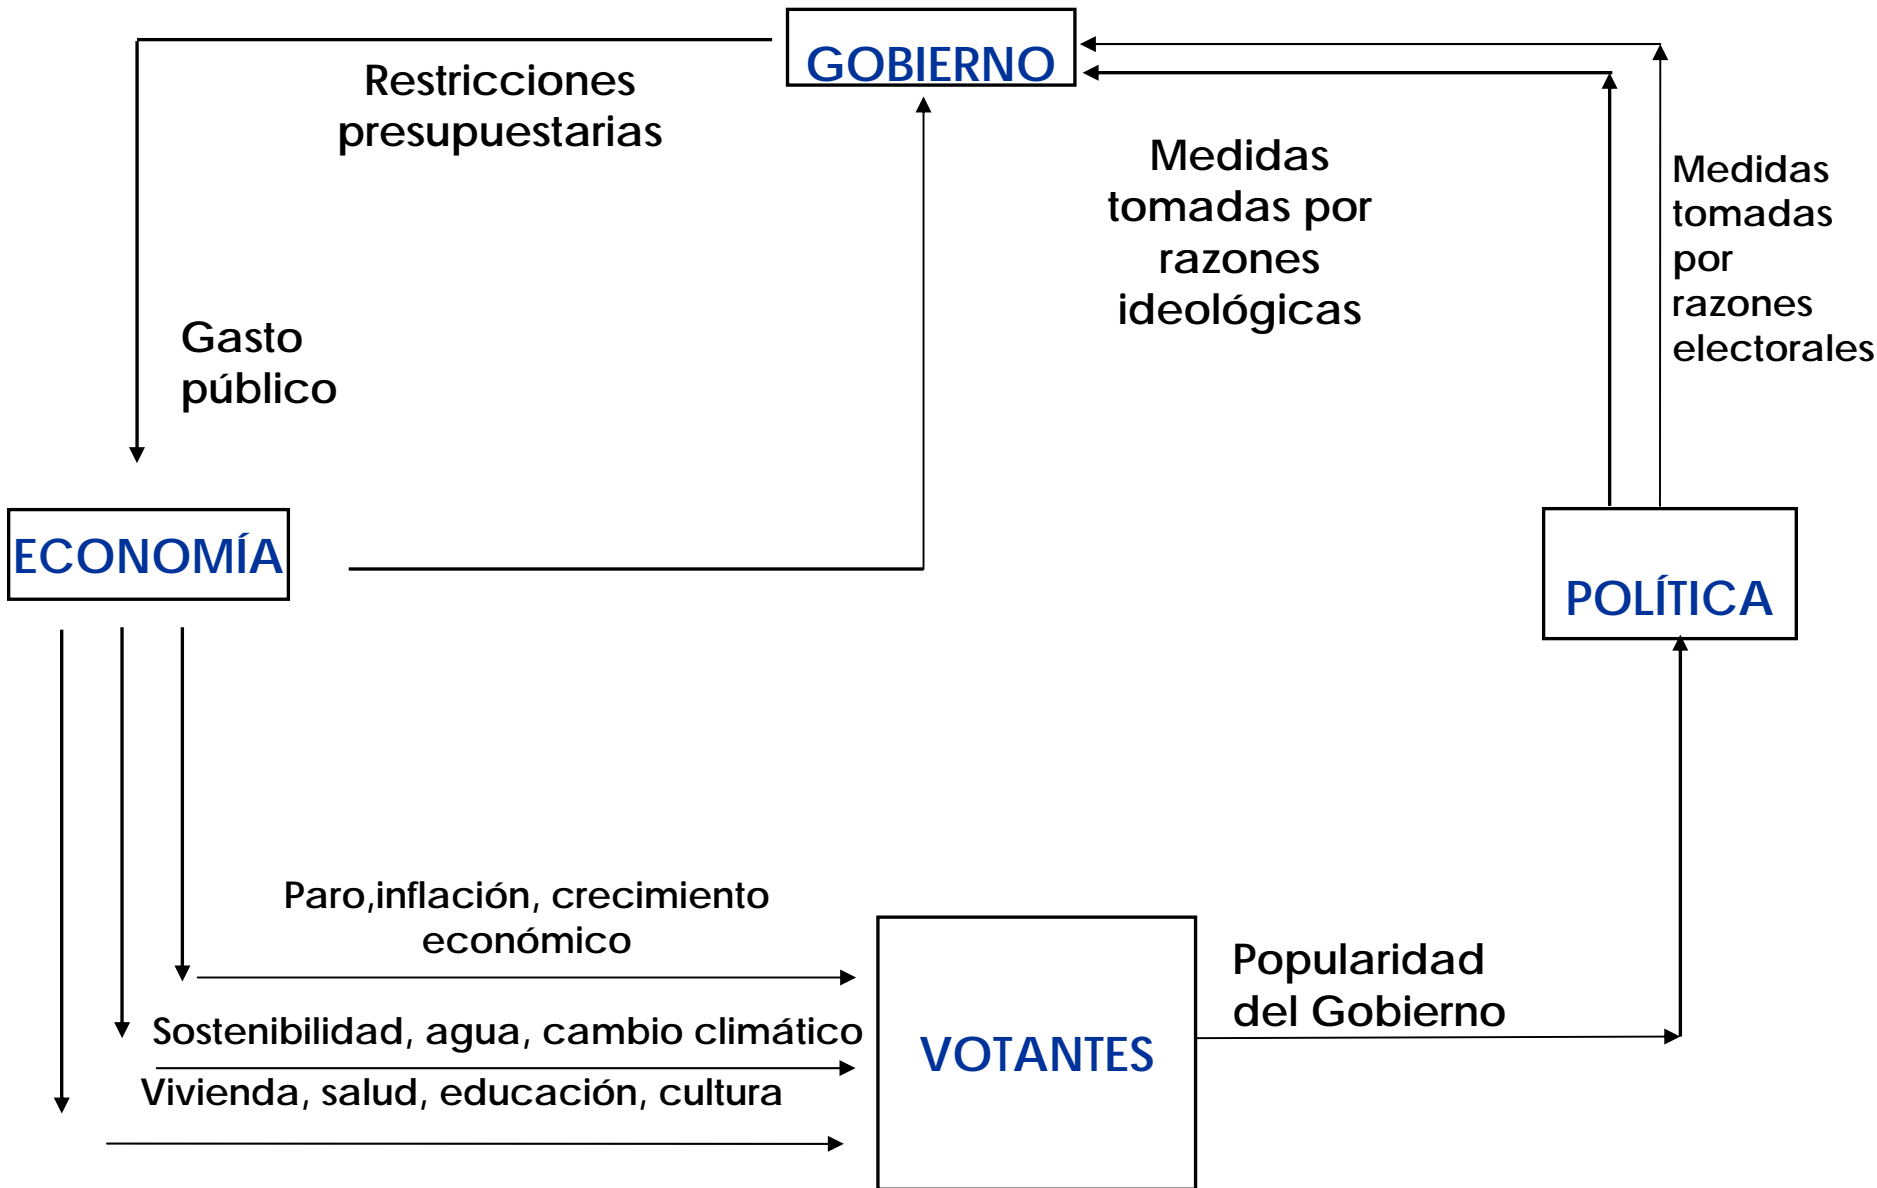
GOBIERNO

Restricciones presupuestarias

Medidas tomadas por razones ideológicas

Medidas tomadas por razones electorales

Gasto público

ECONOMÍA

POLÍTICA

Paro,inflación, crecimiento económico

Sostenibilidad, agua, cambio climático

Vivienda, salud, educación, cultura

VOTANTES

Popularidad del Gobierno